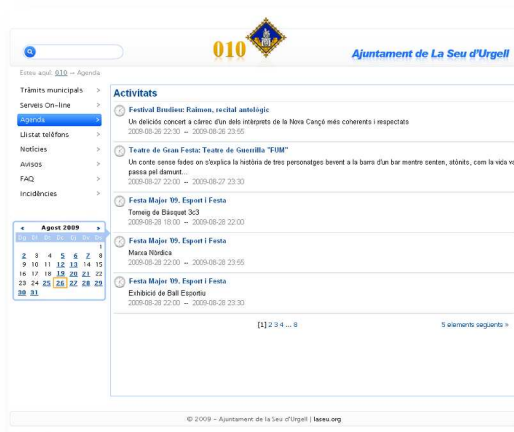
010

Ajuntament de La Seu d'Urgell

Estes aquí: 010 → Agenda

Tràmits municipals
Serveis On-line
Agenda
Llistat telèfons
Notícies
Avisos
FAQ
Incidències

| « | Agost 2009 | | | | | » |
|---|---|---|---|---|---|---|
| Dg | Dl | Dt | Dc | Dj | Dv | Ds |
| | | | | | | 1 |
| 2 | 3 | 4 | 5 | 6 | 7 | 8 |
| 9 | 10 | 11 | 12 | 13 | 14 | 15 |
| 16 | 17 | 18 | 19 | 20 | 21 | 22 |
| 23 | 24 | 25 | 26 | 27 | 28 | 29 |
| 30 | 31 | | | | | |

Activitats

Festival Brudieu: Raimon, recital antològic
Un deliciós concert a càrrec d'un dels intèrprets de la Nova Cançó més coherents i respectats
2009-08-26 22:30 → 2009-08-26 23:55

Teatre de Gran Festa: Teatre de Guerrilla "FUM"
Un conte sense fades on s'explica la història de tres personatges bevent a la barra d'un bar mentre senten, atònits, com la vida va passa pel damunt...
2009-08-27 22:00 → 2009-08-27 23:30

Festa Major '09. Esport i Festa
Torneig de Bàsquet 3c3
2009-08-28 18:00 → 2009-08-28 22:00

Festa Major '09. Esport i Festa
Marxa Nòrdica
2009-08-28 22:00 → 2009-08-28 23:55

Festa Major '09. Esport i Festa
Exhibició de Ball Esportiu
2009-08-28 22:00 → 2009-08-28 23:30

[1] 2 3 4 ... 8

5 elements següents »

© 2009 – Ajuntament de la Seu d'Urgell | laseu.org